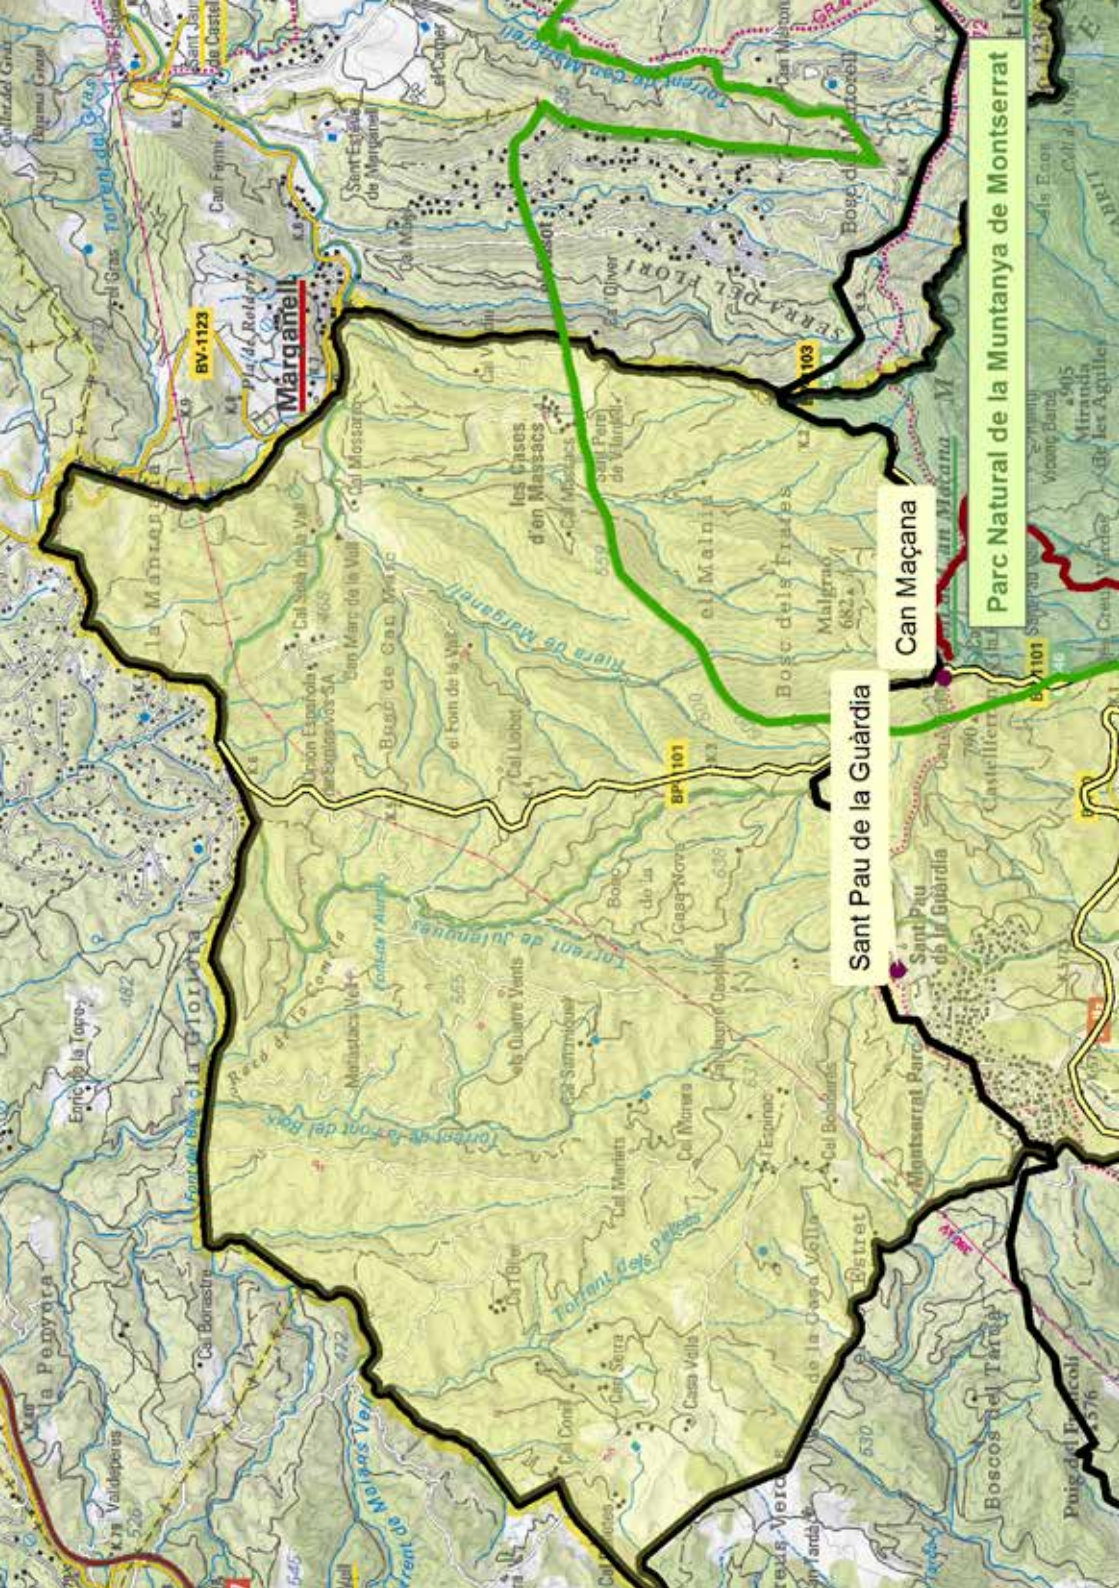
Parc Natural de la Muntanya de Montserrat

Can Maçana

Sant Pau de la Guàrdia

Marganell

BV-1123

BP-1101

Riera de Marganell

Torrent de Julianques

Torrent de la Font del Boix

Torrent dels Pallers

les Cases d'en Massacs

Bosc dels Frares

el Malnia

Malgrau 682

Bosc de Can Marc

Cal Llobet

el Forn de la Vall

Cal Mossons

Cal Sola de la Vall

Can Marc de la Vall

Bosc de la Casa Nova

Casa Nova

Els Quatre Vents

Cal Sant Miquel

Cal Morera

Cal Manlets

Cal Bonifaci

L'Estret

de la Casa Vella

Casa Vella

Cal Serra

Cal Conill

Cal Bitlet

Mallestacs Vell

Racó de la Coma

la Glorieta

la Mamerta

la Pemyota

Cal Bonastre

Enric de la Torre

Cal Valldeperes

Boscos del Tarrat

Puig del Fenicoli 576

Montserrat Park

Sant Pau de la Guàrdia

Castellferran

Sant Esteve de Marganell

Can Ferrer

Serra del Flori

Sant Oliver

Bosc de Torroella

Can Maçana

Sant Jaume de Castellet

Torrent de Can Maçana

el Gras

Torrent del Gras

Pla de Reixach

Vicenç Bans

Miranda de les Agulles 905

Torrent de Malars Vell

El Esca

Boscos Verds